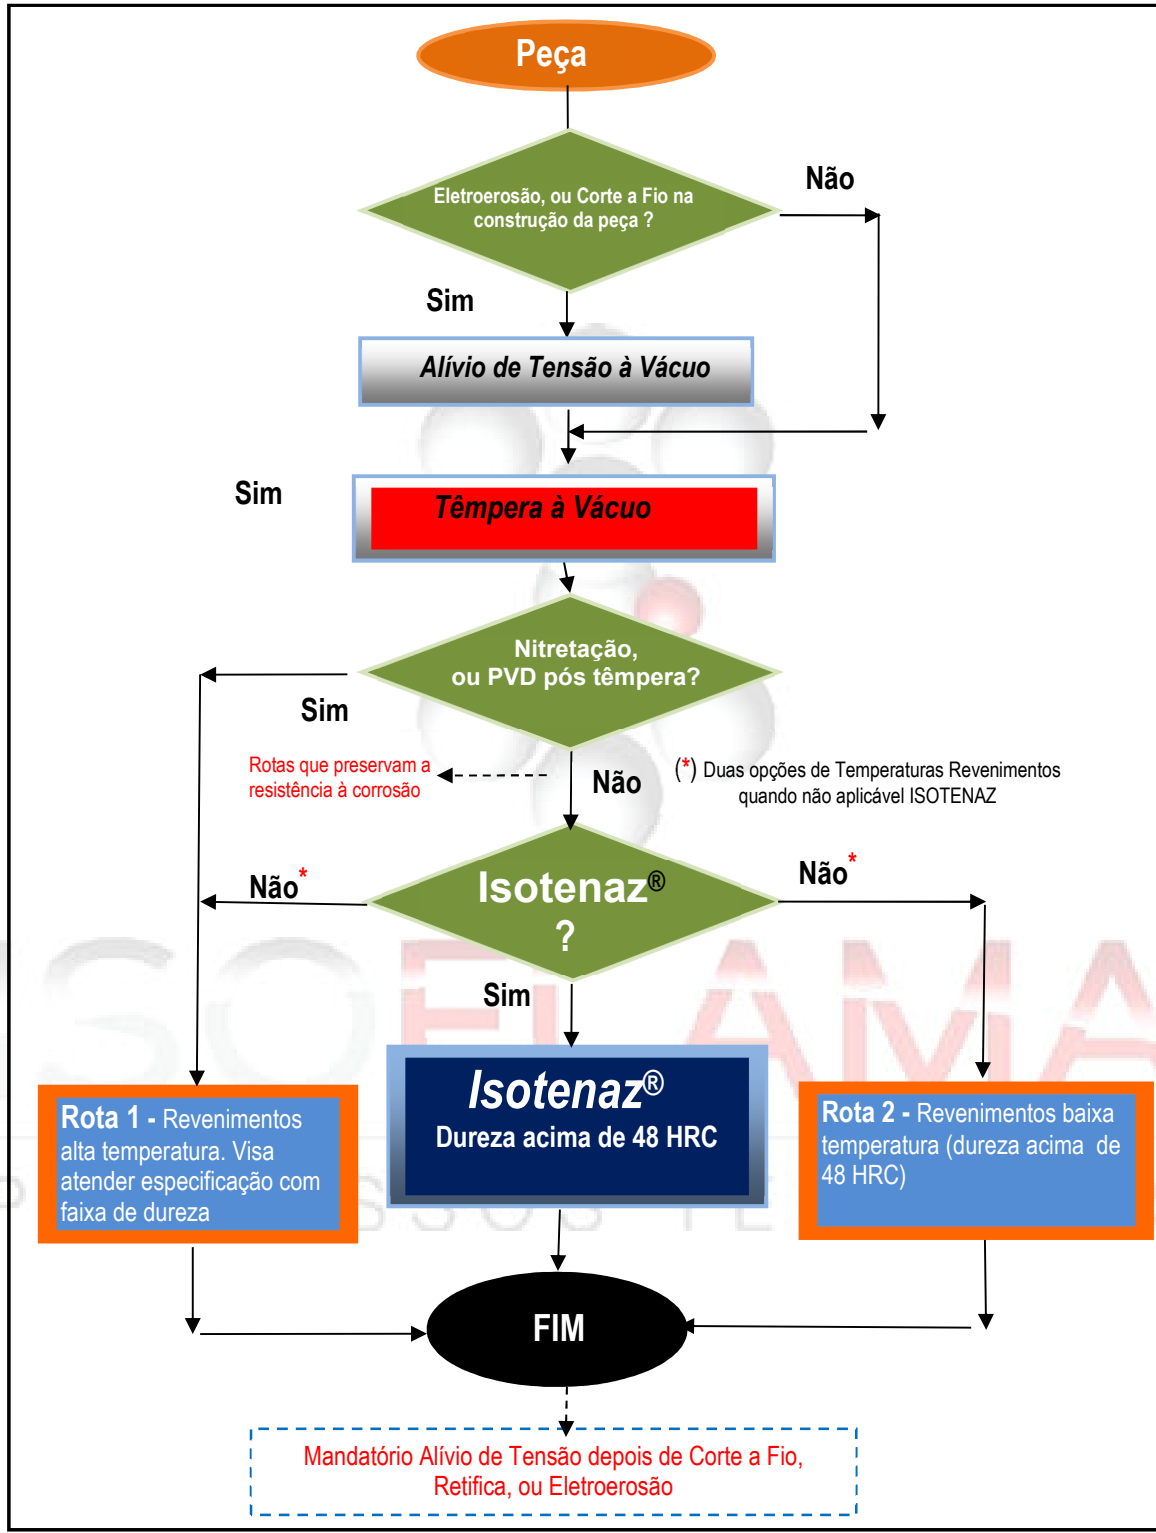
Peça

Eletroerosão, ou Corte a Fio na construção da peça ?

Não

Sim

Alívio de Tensão à Vácuo

Sim

Têmpera à Vácuo

Nitretação, ou PVD pós têmpera?

Sim

Rotas que preservam a resistência à corrosão

Não

(*) Duas opções de Temperaturas Revenimentos quando não aplicável ISOTENAZ

Não*

Isotenaz® ?

Não*

Sim

Isotenaz®
Dureza acima de 48 HRC

Rota 1 - Revenimentos alta temperatura. Visa atender especificação com faixa de dureza

Rota 2 - Revenimentos baixa temperatura (dureza acima de 48 HRC)

FIM

Mandatório Alívio de Tensão depois de Corte a Fio, Retifica, ou Eletroerosão